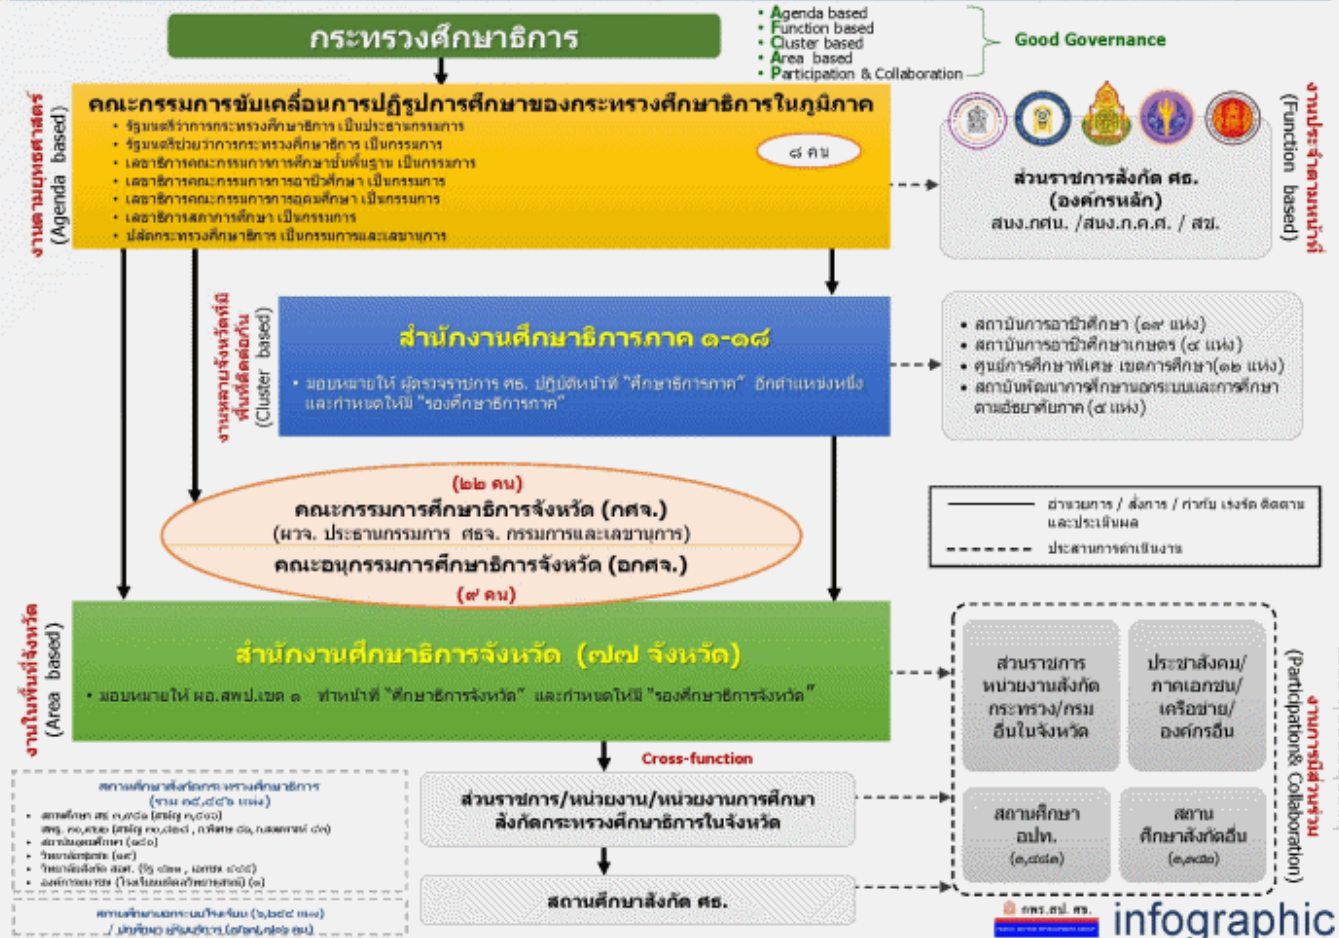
กระทรวงศึกษาธิการ

• Agenda based
• Function based
• Cluster based
• Area based
• Participation & Collaboration

Good Governance

งานตามยุทธศาสตร์ (Agenda based)

คณะกรรมการขับเคลื่อนการปฏิรูปการศึกษาของกระทรวงศึกษาธิการในภูมิภาค

• รัฐมนตรีว่าการกระทรวงศึกษาธิการ เป็นประธานกรรมการ
• รัฐมนตรีช่วยว่าการกระทรวงศึกษาธิการ เป็นกรรมการ
• เลขาธิการคณะกรรมการการศึกษาขั้นพื้นฐาน เป็นกรรมการ
• เลขาธิการคณะกรรมการการอาชีวศึกษา เป็นกรรมการ
• เลขาธิการคณะกรรมการการอุดมศึกษา เป็นกรรมการ
• เลขาธิการสภาการศึกษา เป็นกรรมการ
• ปลัดกระทรวงศึกษาธิการ เป็นกรรมการและเลขานุการ

๘ คน

งานประจำตามหน้าที่ (Function based)

ส่วนราชการสังกัด ศธ. (องค์กรหลัก)
สพฐ.กศน. /สพฐ.ก.ค.ศ. / สช.

งานตามกลุ่มจังหวัดที่เชื่อมต่อกัน (Cluster based)

สำนักงานศึกษาธิการภาค ๑-๑๘

• มอบหมายให้ ผู้ตรวจราชการ ศธ. ปฏิบัติหน้าที่ "ศึกษาธิการภาค" อีกตำแหน่งหนึ่ง และกำหนดให้มี "รองศึกษาธิการภาค"

• สถาบันการอาชีวศึกษา (๑๙ แห่ง)
• สถาบันการอาชีวศึกษาเกษตร (๔ แห่ง)
• ศูนย์การศึกษาพิเศษ เขตการศึกษา(๑๒ แห่ง)
• สถาบันพัฒนาการศึกษานอกระบบและการศึกษาตามอัธยาศัยภาค (๔ แห่ง)

(๒๒ คน)
คณะกรรมการศึกษาธิการจังหวัด (กศจ.)
(ผวจ. ประธานกรรมการ ศธจ. กรรมการและเลขานุการ)
คณะอนุกรรมการศึกษาธิการจังหวัด (อกศจ.)
(๙ คน)

อำนวยการ / สั่งการ / กำกับ เร่งรัด ติดตาม และประเมินผล
ประสานการดำเนินงาน

งานในพื้นที่จังหวัด (Area based)

สำนักงานศึกษาธิการจังหวัด (๗๗ จังหวัด)

• มอบหมายให้ ผอ.สพป.เขต ๑ ทำหน้าที่ "ศึกษาธิการจังหวัด" และกำหนดให้มี "รองศึกษาธิการจังหวัด"

งานการมีส่วนร่วม (Participation& Collaboration)

ส่วนราชการ หน่วยงานสังกัด กระทรวง/กรม อื่นในจังหวัด

ประชาสังคม/ ภาคเอกชน/ เครือข่าย/ องค์กรอื่น

สถานศึกษา อปท. (๑,๘๔๑)

สถาน ศึกษาสังกัดอื่น (๑,๗๘๒)

Cross-function

สถานศึกษาสังกัดกระทรวงศึกษาธิการ
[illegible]
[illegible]

ส่วนราชการ/หน่วยงาน/หน่วยงานการศึกษา สังกัดกระทรวงศึกษาธิการในจังหวัด

สถานศึกษาสังกัด ศธ.

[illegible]

infographic